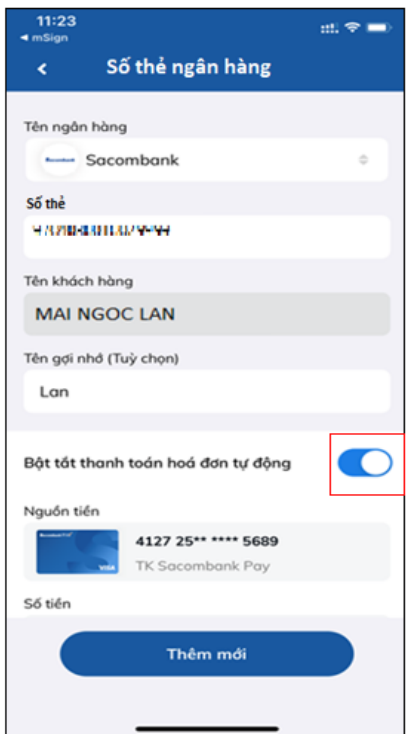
11:23
◂ mSign

<

Số thẻ ngân hàng

Tên ngân hàng

Sacombank

Số thẻ

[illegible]

Tên khách hàng

MAI NGOC LAN

Tên gợi nhớ (Tuỳ chọn)

Lan

Bật tắt thanh toán hoá đơn tự động

Nguồn tiền

4127 25** **** 5689

TK Sacombank Pay

Số tiền

Thêm mới